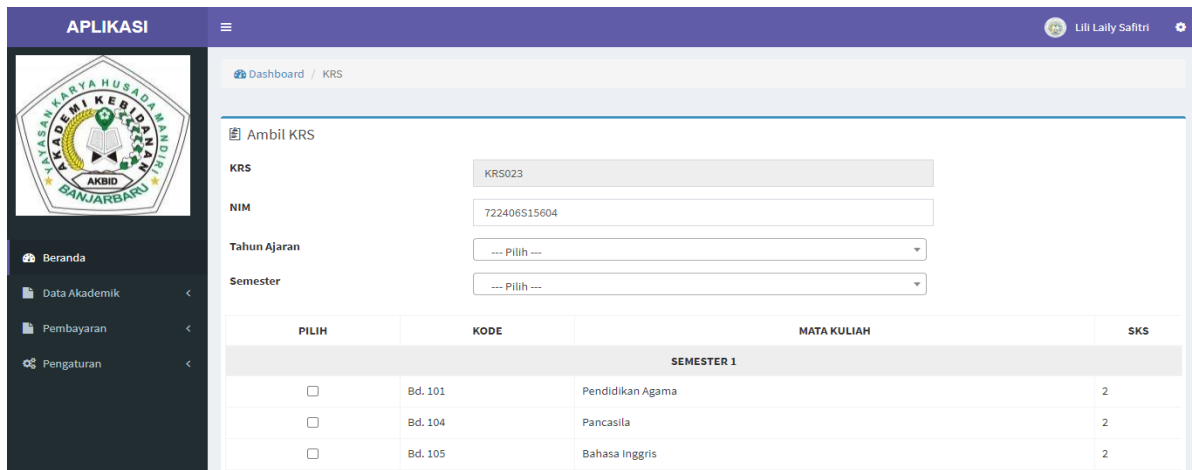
APLIKASI

Lili Laily Safitri

YAYASAN KARYA HUSADA MANDIRI
AKADEMI KEBIDANAN
AKBID
BANJARBARU

Beranda
Data Akademik
Pembayaran
Pengaturan

Dashboard / KRS

Ambil KRS

KRS
KRS023

NIM
722406S15604

Tahun Ajaran
--- Pilih ---

Semester
--- Pilih ---

| PILIH | KODE | MATA KULIAH | SKS |
|---|---|---|---|
| SEMESTER 1 | | | |
| ☐ | Bd. 101 | Pendidikan Agama | 2 |
| ☐ | Bd. 104 | Pancasila | 2 |
| ☐ | Bd. 105 | Bahasa Inggris | 2 |